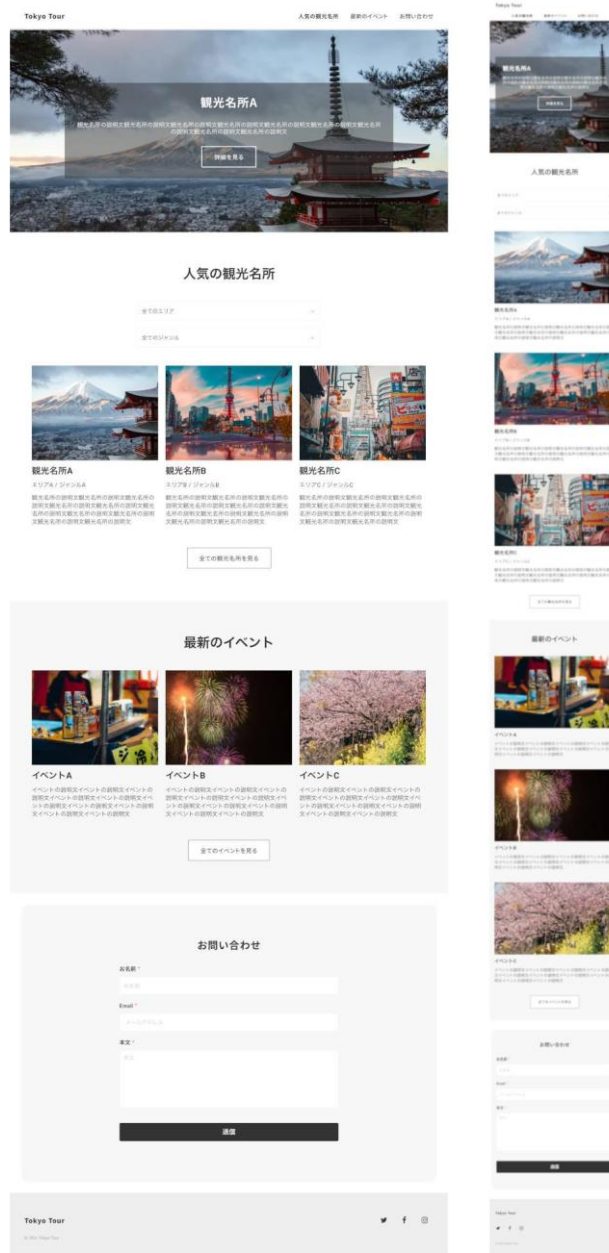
Tokyo Tour

人気の観光名所　最新のイベント　お問い合わせ

観光名所A

観光名所の説明文観光名所の説明文観光名所の説明文観光名所の説明文観光名所の説明文観光名所の説明文観光名所の説明文観光名所の説明文観光名所の説明文

詳細を見る

人気の観光名所

全てのエリア

全てのジャンル

観光名所A

エリアA / ジャンルA

観光名所の説明文観光名所の説明文観光名所の説明文観光名所の説明文観光名所の説明文観光名所の説明文観光名所の説明文観光名所の説明文

観光名所B

エリアB / ジャンルB

観光名所の説明文観光名所の説明文観光名所の説明文観光名所の説明文観光名所の説明文観光名所の説明文観光名所の説明文観光名所の説明文

観光名所C

エリアC / ジャンルC

観光名所の説明文観光名所の説明文観光名所の説明文観光名所の説明文観光名所の説明文観光名所の説明文観光名所の説明文観光名所の説明文

全ての観光名所を見る

最新のイベント

イベントA

イベントの説明文イベントの説明文イベントの説明文イベントの説明文イベントの説明文イベントの説明文イベントの説明文イベントの説明文

イベントB

イベントの説明文イベントの説明文イベントの説明文イベントの説明文イベントの説明文イベントの説明文イベントの説明文イベントの説明文

イベントC

イベントの説明文イベントの説明文イベントの説明文イベントの説明文イベントの説明文イベントの説明文イベントの説明文イベントの説明文

全てのイベントを見る

お問い合わせ

お名前 *

お名前

Email *

メールアドレス

本文 *

本文

送信

Tokyo Tour

© 2021 Tokyo Tour

Tokyo Tour

人気の観光名所　最新のイベント　お問い合わせ

観光名所A

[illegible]

詳細を見る

人気の観光名所

全てのエリア

全てのジャンル

観光名所A

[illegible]

観光名所B

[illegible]

観光名所C

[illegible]

全ての観光名所を見る

最新のイベント

イベントA

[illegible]

イベントB

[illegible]

イベントC

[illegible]

全てのイベントを見る

お問い合わせ

お名前 *

Email *

本文 *

送信

Tokyo Tour

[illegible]